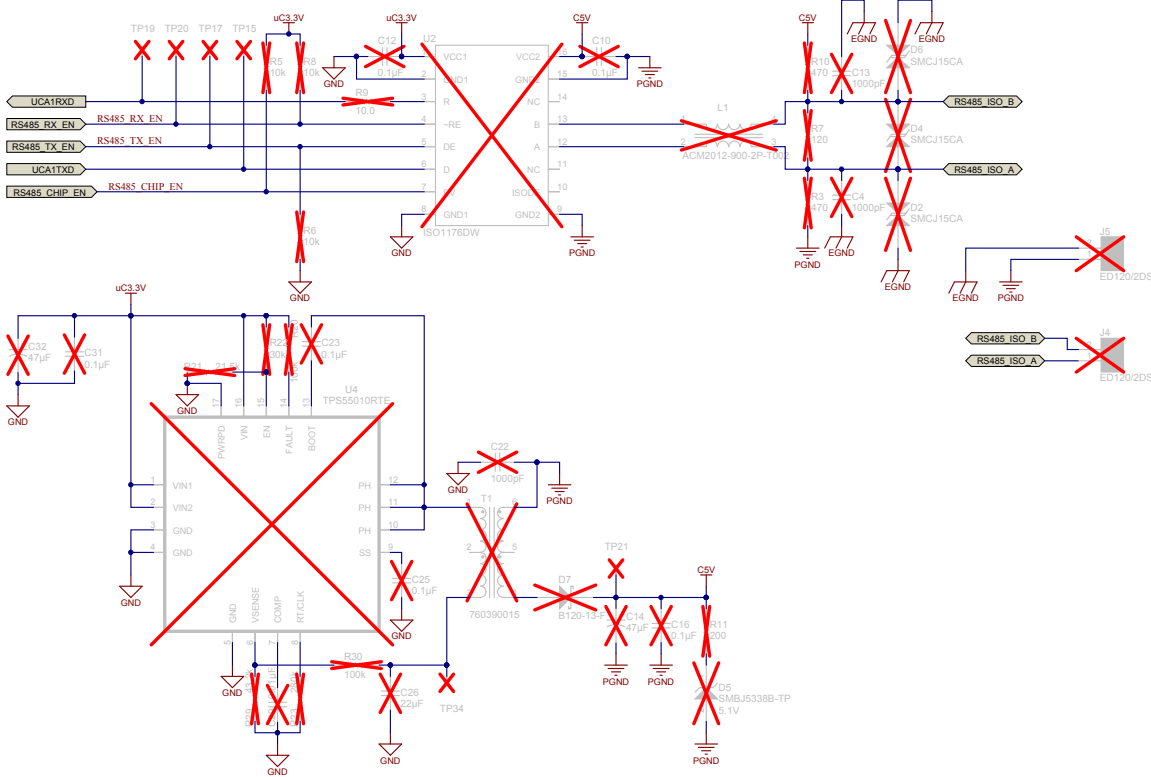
TP19 TP20 TP17 TP15 uC3.3V uC3.3V C5V C5V

R5 10k R8 10k C12 0.1µF U2 VCC1 GND1 VCC2 GND2 C10 0.1µF PGND

UCA1RXD
RS485_RX_EN RS485_RX_EN
RS485_TX_EN RS485_TX_EN
UCA1TXD
RS485_CHIP_EN RS485_CHIP_EN

R9 10.0 R ~RE DE D GND1 NC B A NC ISOUT GND2 ISO1176DW

1 2 3 4 5 6 7 8 16 15 14 13 12 11 10 9

R6 10k GND GND PGND PGND

L1 ACM2012-900-2P-T002 1 2 4 3

R10 470 C13 1000pF EGND EGND D6 SMCJ15CA RS485_ISO_B R7 120 D4 SMCJ15CA RS485_ISO_A R3 470 C4 1000pF D2 SMCJ15CA PGND EGND EGND

J5 ED120/2DS EGND PGND
J4 RS485_ISO_B RS485_ISO_A ED120/2DS

uC3.3V C32 47µF C31 0.1µF GND

R21 21.5k R22 30k C23 0.1µF GND
U4 TPS55010RTE
PWRPD VIN EN FAULT BOOT 17 16 15 14 13
1 VIN1 2 VIN2 3 GND 4 GND
PH 12 PH 11 PH 10 SS 9
GND VSENSE COMP RT/CLK 5 6 7 8
GND

C22 1000pF GND PGND T1 1 6 2 5 760390015
C25 0.1µF GND
D7 B120-13-F TP21 C5V C14 47µF C16 0.1µF R11 200 PGND PGND
R30 100k C26 22µF TP34 GND GND GND
D5 SMBJ5338B-TP 5.1V PGND